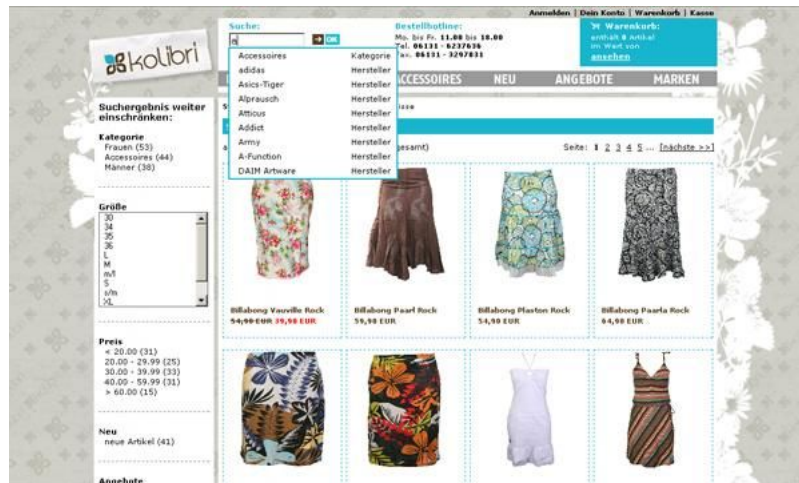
Anmelden | Dein Konto | Warenkorb | Kasse

kolibri

Suche:
a
OK

Bestellhotline:
Mo. bis Fr. 11.00 bis 18.00
Tel. 06131 - 6237636
Fax. 06131 - 3297831

Warenkorb:
enthält 0 Artikel
im Wert von
ansehen

| Accessoires | Kategorie |
|---|---|
| adidas | Hersteller |
| Asics-Tiger | Hersteller |
| Alprausch | Hersteller |
| Atticus | Hersteller |
| Addict | Hersteller |
| Army | Hersteller |
| A-Function | Hersteller |
| DAIM Artware | Hersteller |

ACCESSOIRES NEU ANGEBOTE MARKEN

Suchergebnis weiter einschränken:

Kategorie
Frauen (53)
Accessoires (44)
Männer (38)

Größe
30
34
35
36
L
M
m/l
S
s/m
XL

Preis
< 20.00 (31)
20.00 - 29.99 (25)
30.00 - 39.99 (33)
40.00 - 59.99 (31)
> 60.00 (15)

Neu
neue Artikel (41)

Angebote

S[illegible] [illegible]sse

a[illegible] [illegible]gesamt)

Seite: 1 2 3 4 5 ... [nächste >>]

Billabong Vauville Rock
54,90 EUR 39,90 EUR

Billabong Pearl Rock
59,90 EUR

Billabong Plaston Rock
54,90 EUR

Billabong Paarla Rock
64,90 EUR